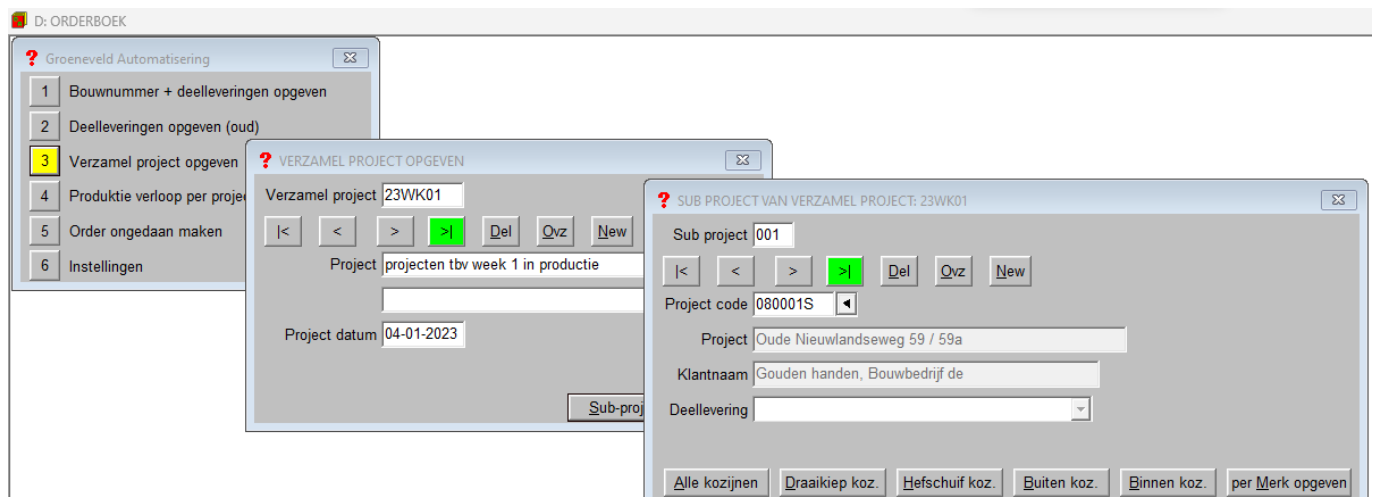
D: ORDERBOEK

Groeneveld Automatisering

1 Bouwnummer + deelleveringen opgeven
2 Deelleveringen opgeven (oud)
3 Verzamel project opgeven
4 Produktie verloop per projec
5 Order ongedaan maken
6 Instellingen

VERZAMEL PROJECT OPGEVEN

Verzamel project 23WK01
|< < > >| Del Ovz New
Project projecten tbv week 1 in productie
Project datum 04-01-2023
Sub-proj

SUB PROJECT VAN VERZAMEL PROJECT: 23WK01

Sub project 001
|< < > >| Del Ovz New
Project code 080001S
Project Oude Nieuwlandseweg 59 / 59a
Klantnaam Gouden handen, Bouwbedrijf de
Deellevering

Alle kozijnen Draaikiep koz. Hefschuif koz. Buiten koz. Binnen koz. per Merk opgeven